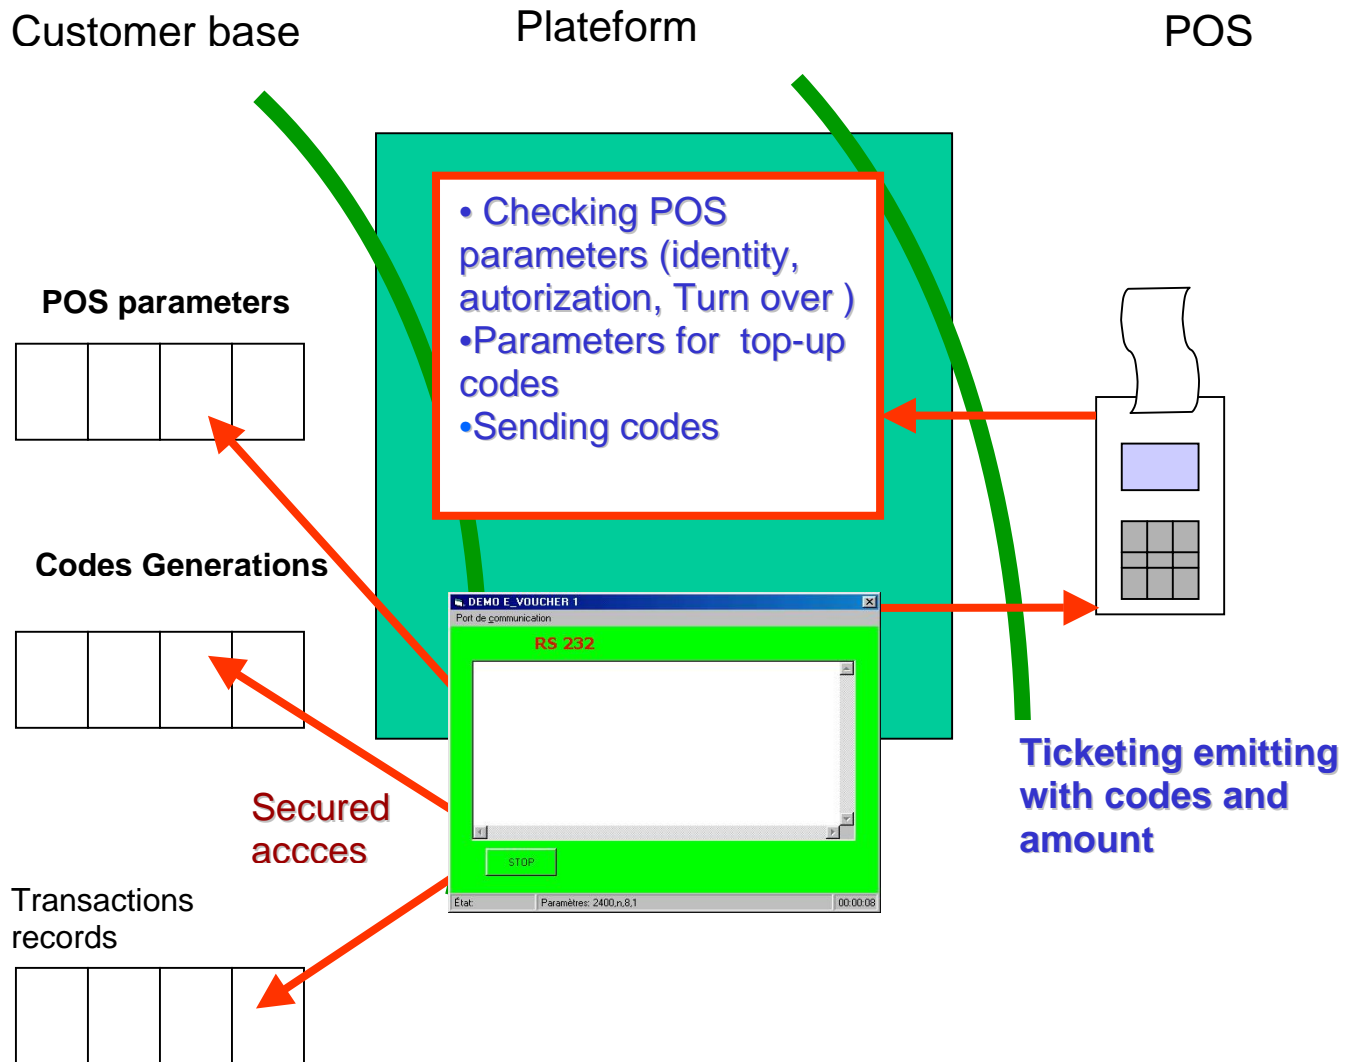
Customer base

Plateform

POS

POS parameters

• Checking POS parameters (identity, autorization, Turn over )
•Parameters for top-up codes
•Sending codes

Codes Generations

DEMO E_VOUCHER 1
Port de communication
RS 232
STOP
État:
Paramètres: 2400,n,8,1
00:00:08

Secured accces

Ticketing emitting with codes and amount

Transactions records